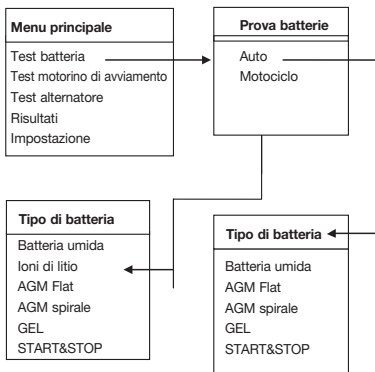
Menu principale

Test batteria
Test motorino di avviamento
Test alternatore
Risultati
Impostazione

Prova batterie

Auto
Motociclo

Tipo di batteria

Batteria umida
Ioni di litio
AGM Flat
AGM spirale
GEL
START&STOP

Tipo di batteria

Batteria umida
AGM Flat
AGM spirale
GEL
START&STOP